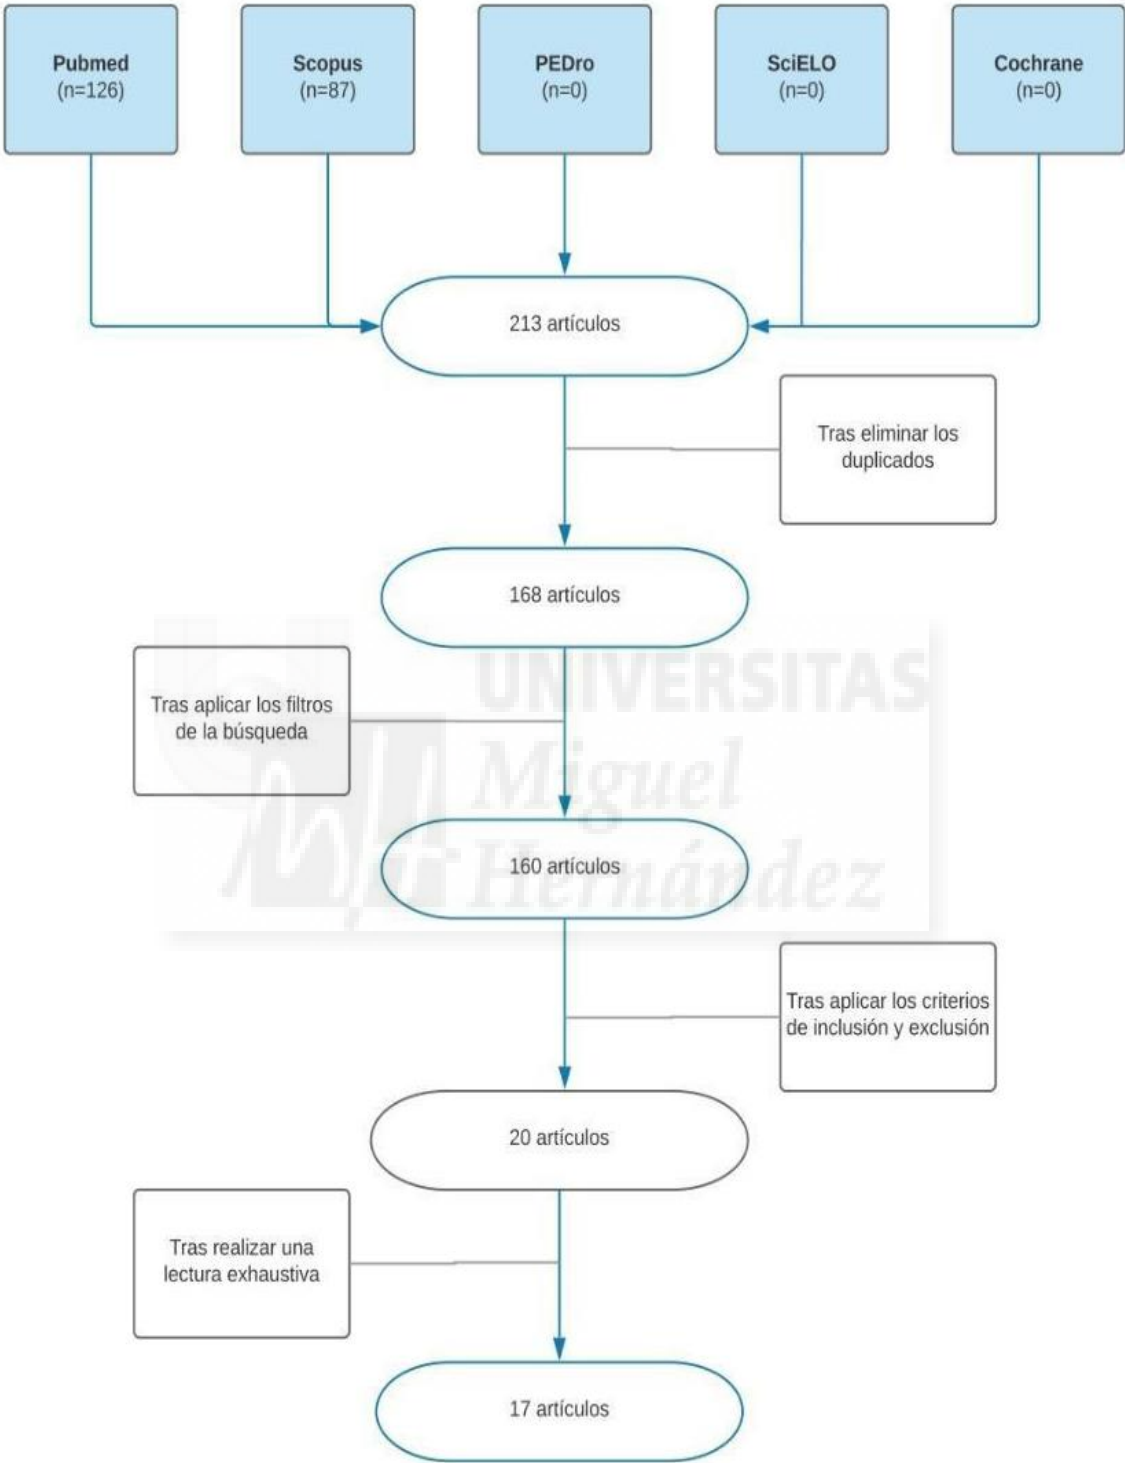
Pubmed
(n=126)

Scopus
(n=87)

PEDro
(n=0)

SciELO
(n=0)

Cochrane
(n=0)

213 artículos

Tras eliminar los duplicados

168 artículos

Tras aplicar los filtros de la búsqueda

UNIVERSITAS Miguel Hernández

160 artículos

Tras aplicar los criterios de inclusión y exclusión

20 artículos

Tras realizar una lectura exhaustiva

17 artículos